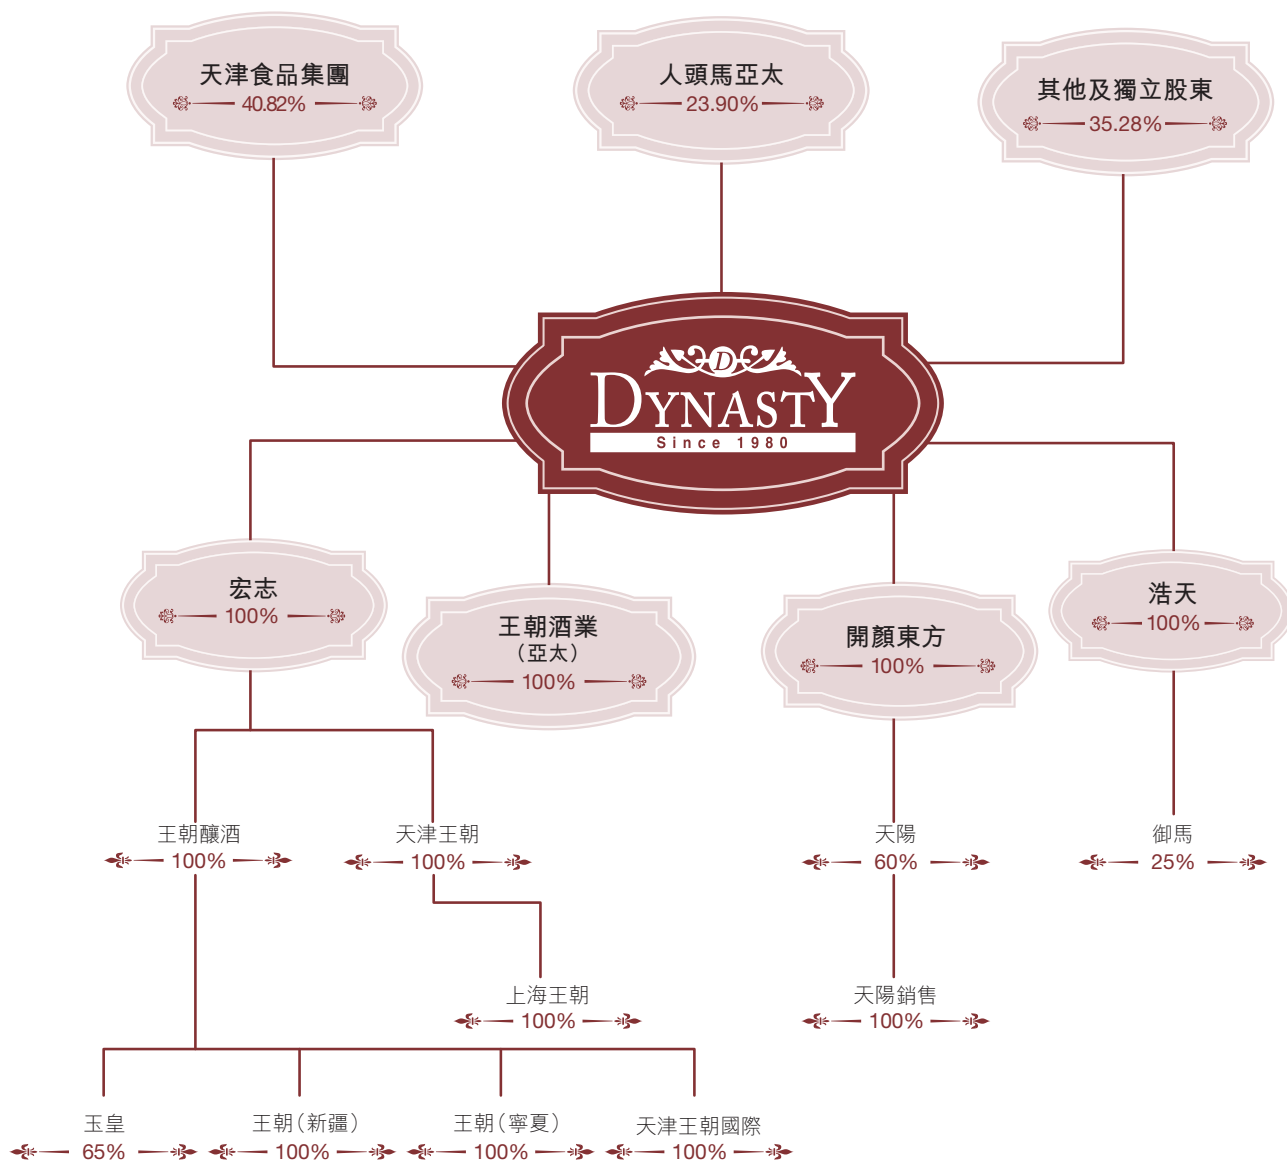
天津食品集團
40.82%

人頭馬亞太
23.90%

其他及獨立股東
35.28%

DYNASTY
Since 1980

宏志
100%

王朝酒業
（亞太）
100%

開顏東方
100%

浩天
100%

王朝釀酒
100%

天津王朝
100%

天陽
60%

御馬
25%

上海王朝
100%

天陽銷售
100%

玉皇
65%

王朝（新疆）
100%

王朝（寧夏）
100%

天津王朝國際
100%